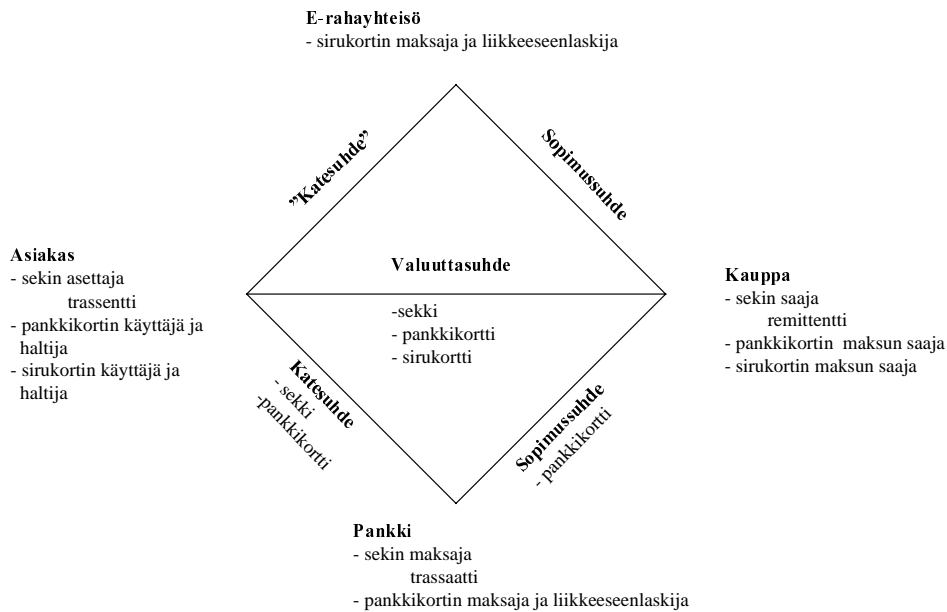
E-rahayhteisö
- sirukortin maksaja ja liikkeeseenlaskija

”Katesuhde”

Sopimussuhde

Asiakas
- sekin asettaja
trassentti
- pankkikortin käyttäjä ja haltija
- sirukortin käyttäjä ja haltija

Valuuttasuhde

-sekki
- pankkikortti
- sirukortti

Kauppa
- sekin saaja
remittentti
- pankkikortin maksun saaja
- sirukortin maksun saaja

Katesuhde
- sekki
-pankkikortti

Sopimussuhde
- pankkikortti

Pankki
- sekin maksaja
trassaatti
- pankkikortin maksaja ja liikkeeseenlaskija